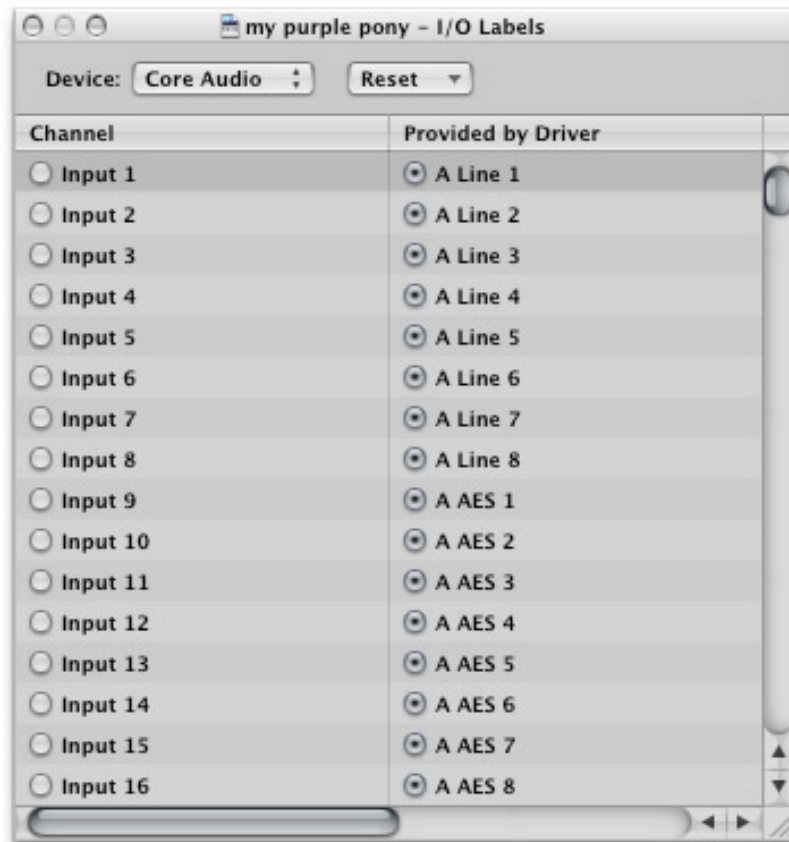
my purple pony - I/O Labels

Device: Core Audio | Reset

| Channel | Provided by Driver |
|---|---|
| Input 1 | A Line 1 |
| Input 2 | A Line 2 |
| Input 3 | A Line 3 |
| Input 4 | A Line 4 |
| Input 5 | A Line 5 |
| Input 6 | A Line 6 |
| Input 7 | A Line 7 |
| Input 8 | A Line 8 |
| Input 9 | A AES 1 |
| Input 10 | A AES 2 |
| Input 11 | A AES 3 |
| Input 12 | A AES 4 |
| Input 13 | A AES 5 |
| Input 14 | A AES 6 |
| Input 15 | A AES 7 |
| Input 16 | A AES 8 |